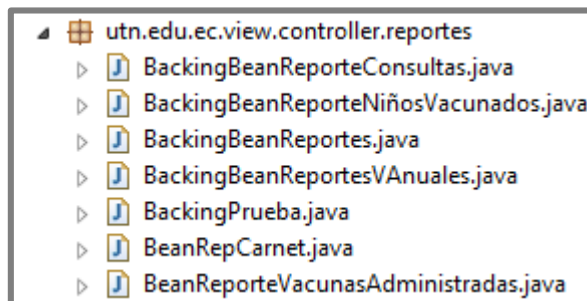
utn.edu.ec.view.controller.reportes

BackingBeanReporteConsultas.java

BackingBeanReporteNiñosVacunados.java

BackingBeanReportes.java

BackingBeanReportesVAnuales.java

BackingPrueba.java

BeanRepCarnet.java

BeanReporteVacunasAdministradas.java